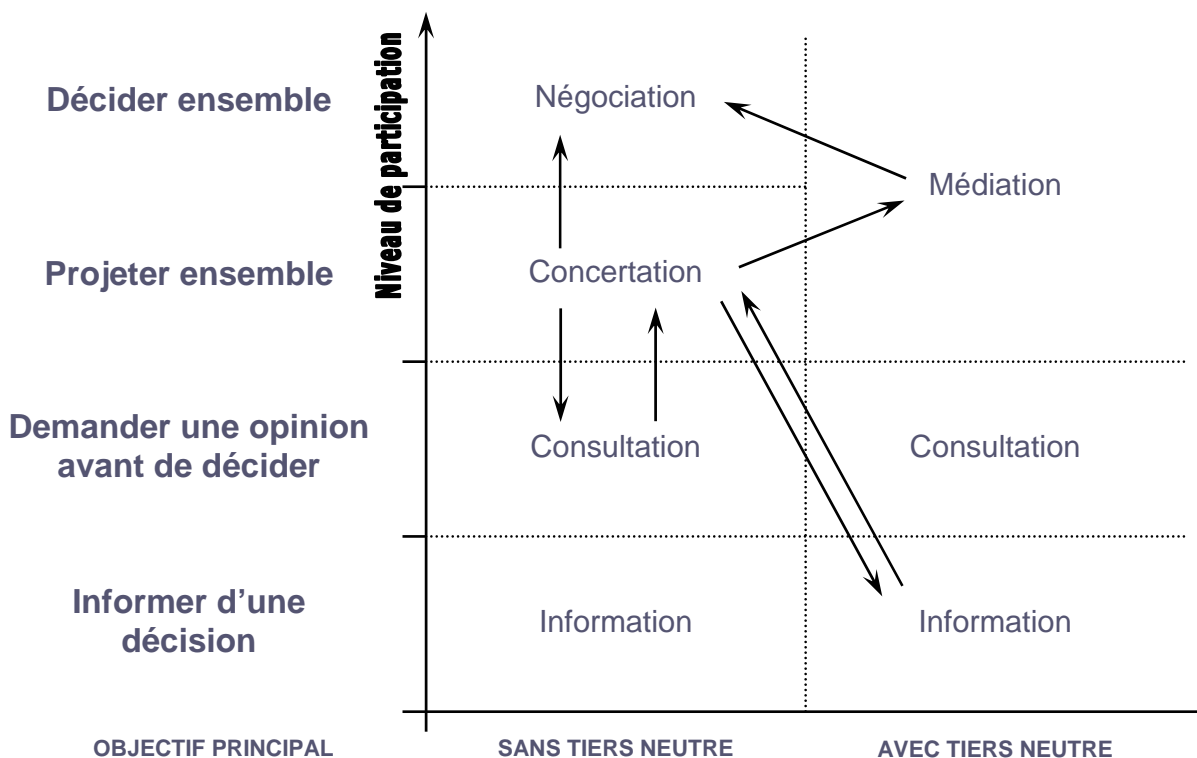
Niveau de participation

Décider ensemble

Négociation

Médiation

Projeter ensemble

Concertation

Demander une opinion avant de décider

Consultation

Consultation

Informer d'une décision

Information

Information

OBJECTIF PRINCIPAL

SANS TIERS NEUTRE

AVEC TIERS NEUTRE